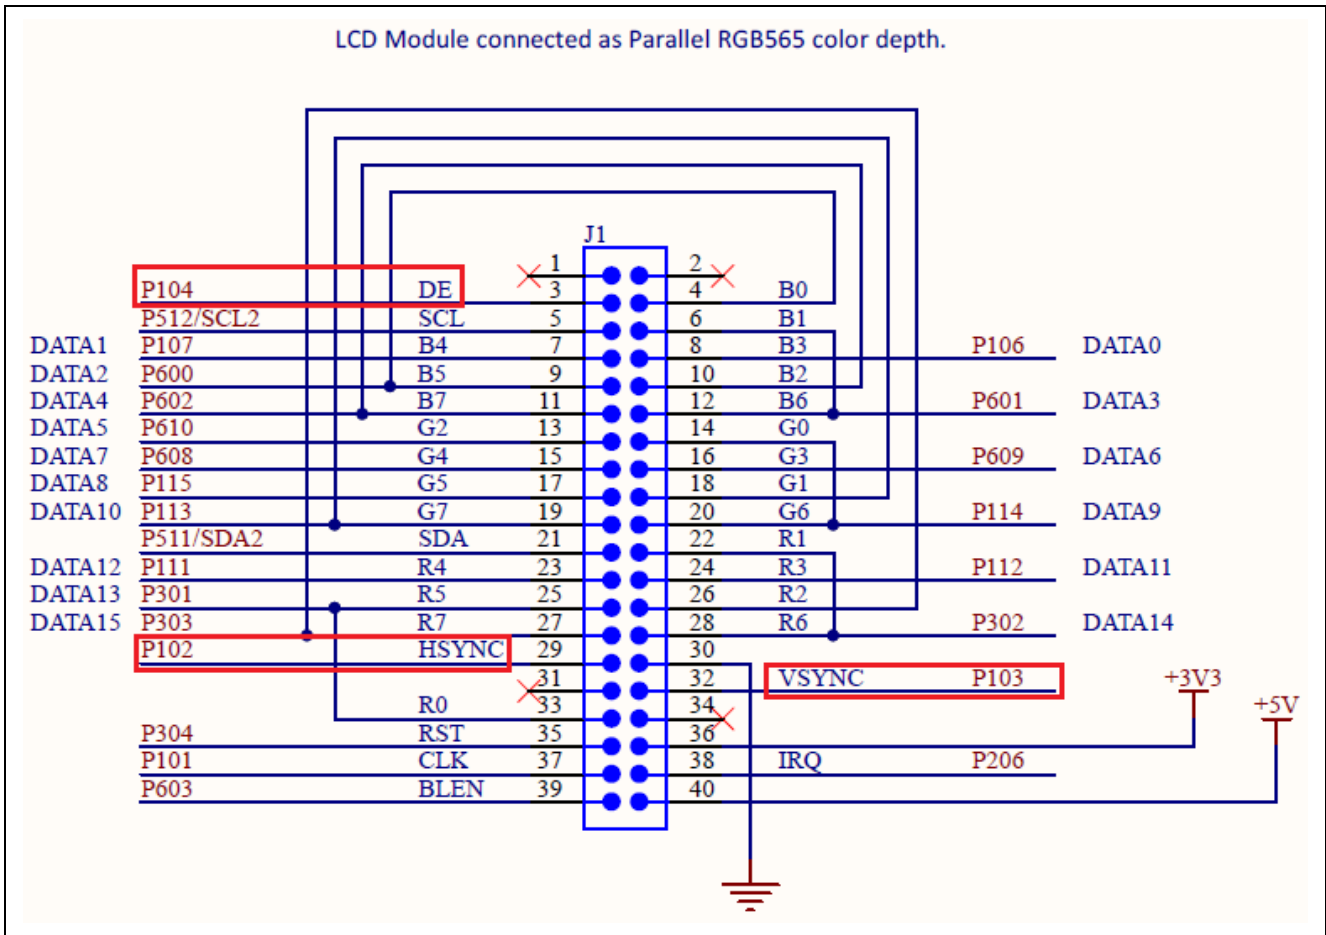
LCD Module connected as Parallel RGB565 color depth.

J1

| | | | | | | | | |
|---|---|---|---|---|---|---|---|---|
| | | | 1 | 2 | | | | |
| | P104 | DE | 3 | 4 | B0 | | | |
| | P512/SCL2 | SCL | 5 | 6 | B1 | | | |
| DATA1 | P107 | B4 | 7 | 8 | B3 | | P106 | DATA0 |
| DATA2 | P600 | B5 | 9 | 10 | B2 | | | |
| DATA4 | P602 | B7 | 11 | 12 | B6 | | P601 | DATA3 |
| DATA5 | P610 | G2 | 13 | 14 | G0 | | | |
| DATA7 | P608 | G4 | 15 | 16 | G3 | | P609 | DATA6 |
| DATA8 | P115 | G5 | 17 | 18 | G1 | | | |
| DATA10 | P113 | G7 | 19 | 20 | G6 | | P114 | DATA9 |
| | P511/SDA2 | SDA | 21 | 22 | R1 | | | |
| DATA12 | P111 | R4 | 23 | 24 | R3 | | P112 | DATA11 |
| DATA13 | P301 | R5 | 25 | 26 | R2 | | | |
| DATA15 | P303 | R7 | 27 | 28 | R6 | | P302 | DATA14 |
| | P102 | HSYNC | 29 | 30 | | | | |
| | | | 31 | 32 | VSYNC | | P103 | |
| | | R0 | 33 | 34 | | | | |
| | P304 | RST | 35 | 36 | | | | |
| | P101 | CLK | 37 | 38 | IRQ | | P206 | |
| | P603 | BLEN | 39 | 40 | | | | |

+3V3
+5V